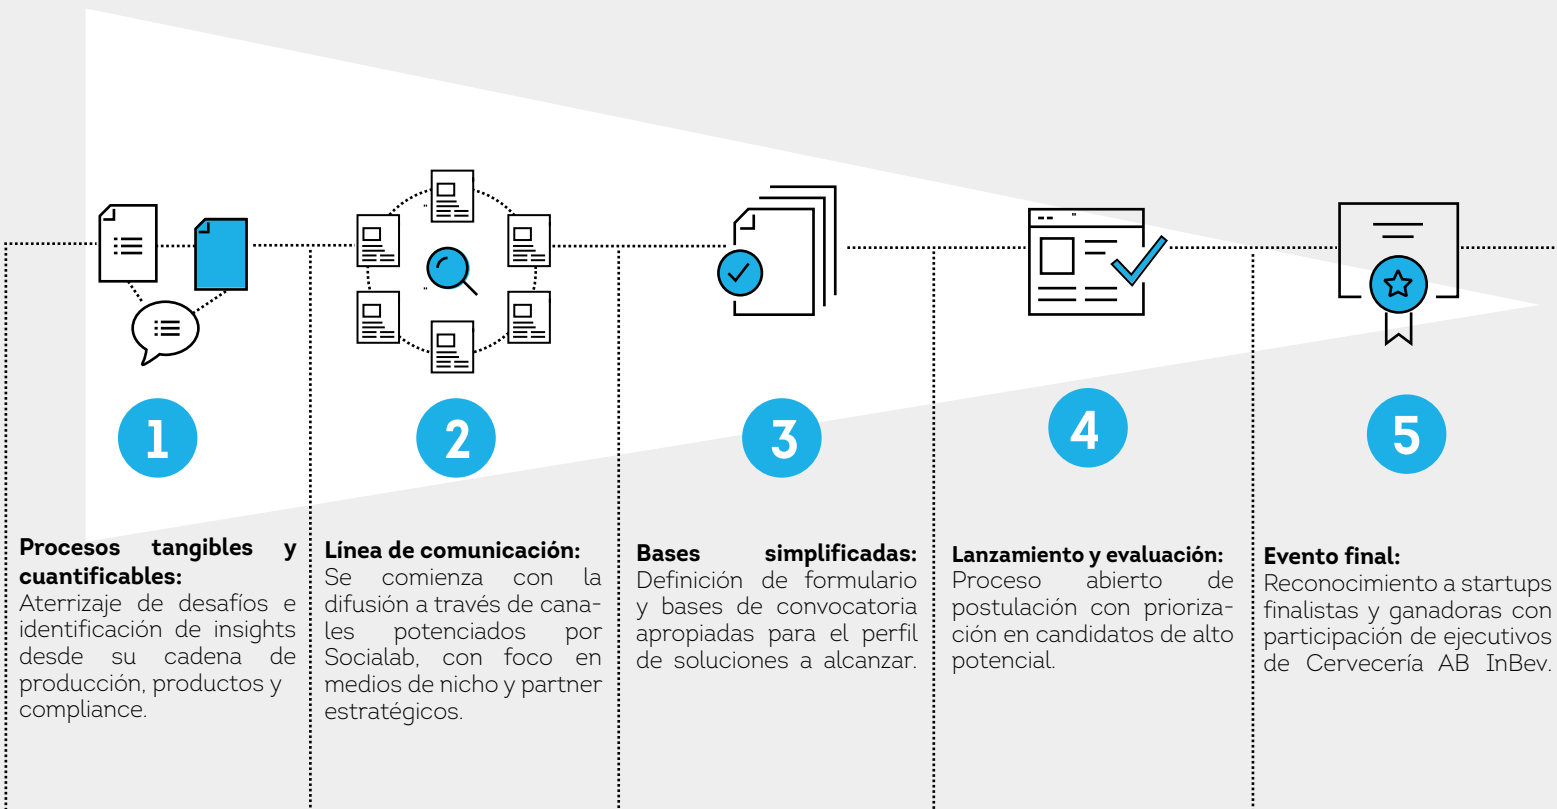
1

2

3

4

5

**Procesos tangibles y cuantificables:**
Aterrizaje de desafíos e identificación de insights desde su cadena de producción, productos y compliance.

**Línea de comunicación:**
Se comienza con la difusión a través de canales potenciados por Socialab, con foco en medios de nicho y partner estratégicos.

**Bases simplificadas:**
Definición de formulario y bases de convocatoria apropiadas para el perfil de soluciones a alcanzar.

**Lanzamiento y evaluación:**
Proceso abierto de postulación con priorización en candidatos de alto potencial.

**Evento final:**
Reconocimiento a startups finalistas y ganadoras con participación de ejecutivos de Cervecería AB InBev.